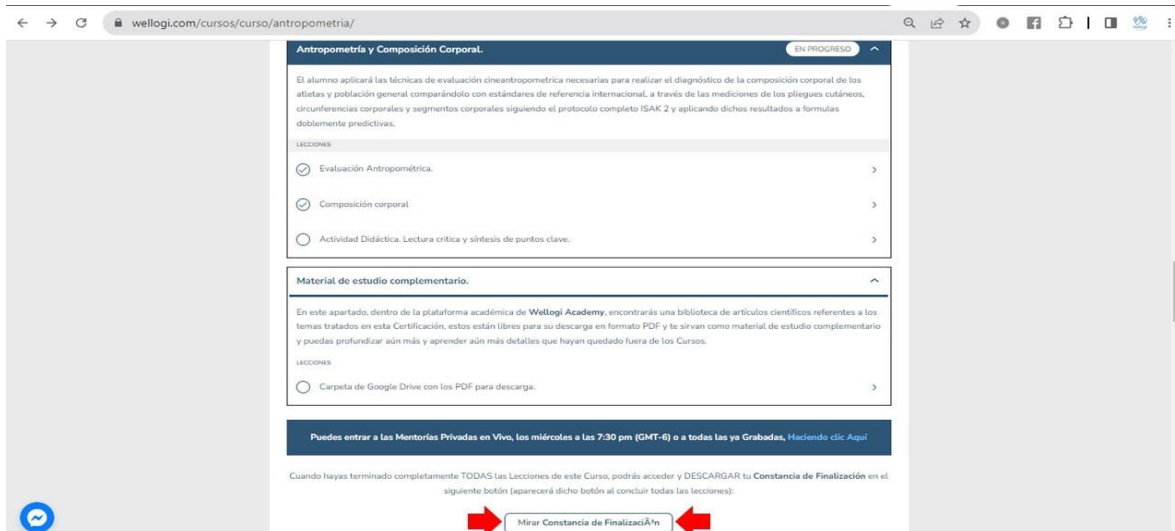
wellogi.com/cursos/curso/antropometria/

Antropometría y Composición Corporal.

EN PROGRESO

El alumno aplicará las técnicas de evaluación cineantropometrica necesarias para realizar el diagnóstico de la composición corporal de los atletas y población general comparándolo con estándares de referencia internacional, a través de las mediciones de los pliegues cutáneos, circunferencias corporales y segmentos corporales siguiendo el protocolo completo ISAK 2 y aplicando dichos resultados a formulas doblemente predictivas.

LECCIONES

Evaluación Antropométrica.

Composición corporal

Actividad Didáctica. Lectura crítica y síntesis de puntos clave.

Material de estudio complementario.

En este apartado, dentro de la plataforma académica de Wellogi Academy, encontrarás una biblioteca de artículos científicos referentes a los temas tratados en esta Certificación, estos están libres para su descarga en formato PDF y te sirvan como material de estudio complementario y puedas profundizar aún más y aprender aún más detalles que hayan quedado fuera de los Cursos.

LECCIONES

Carpeta de Google Drive con los PDF para descarga.

Puedes entrar a las Mentorías Privadas en Vivo, los miércoles a las 7:30 pm (GMT-6) o a todas las ya Grabadas, Haciendo clic Aquí

Cuando hayas terminado completamente TODAS las Lecciones de este Curso, podrás acceder y DESCARGAR tu Constancia de Finalización en el siguiente botón (aparecerá dicho botón al concluir todas las lecciones):

Mirar Constancia de FinalizaciÃ³n